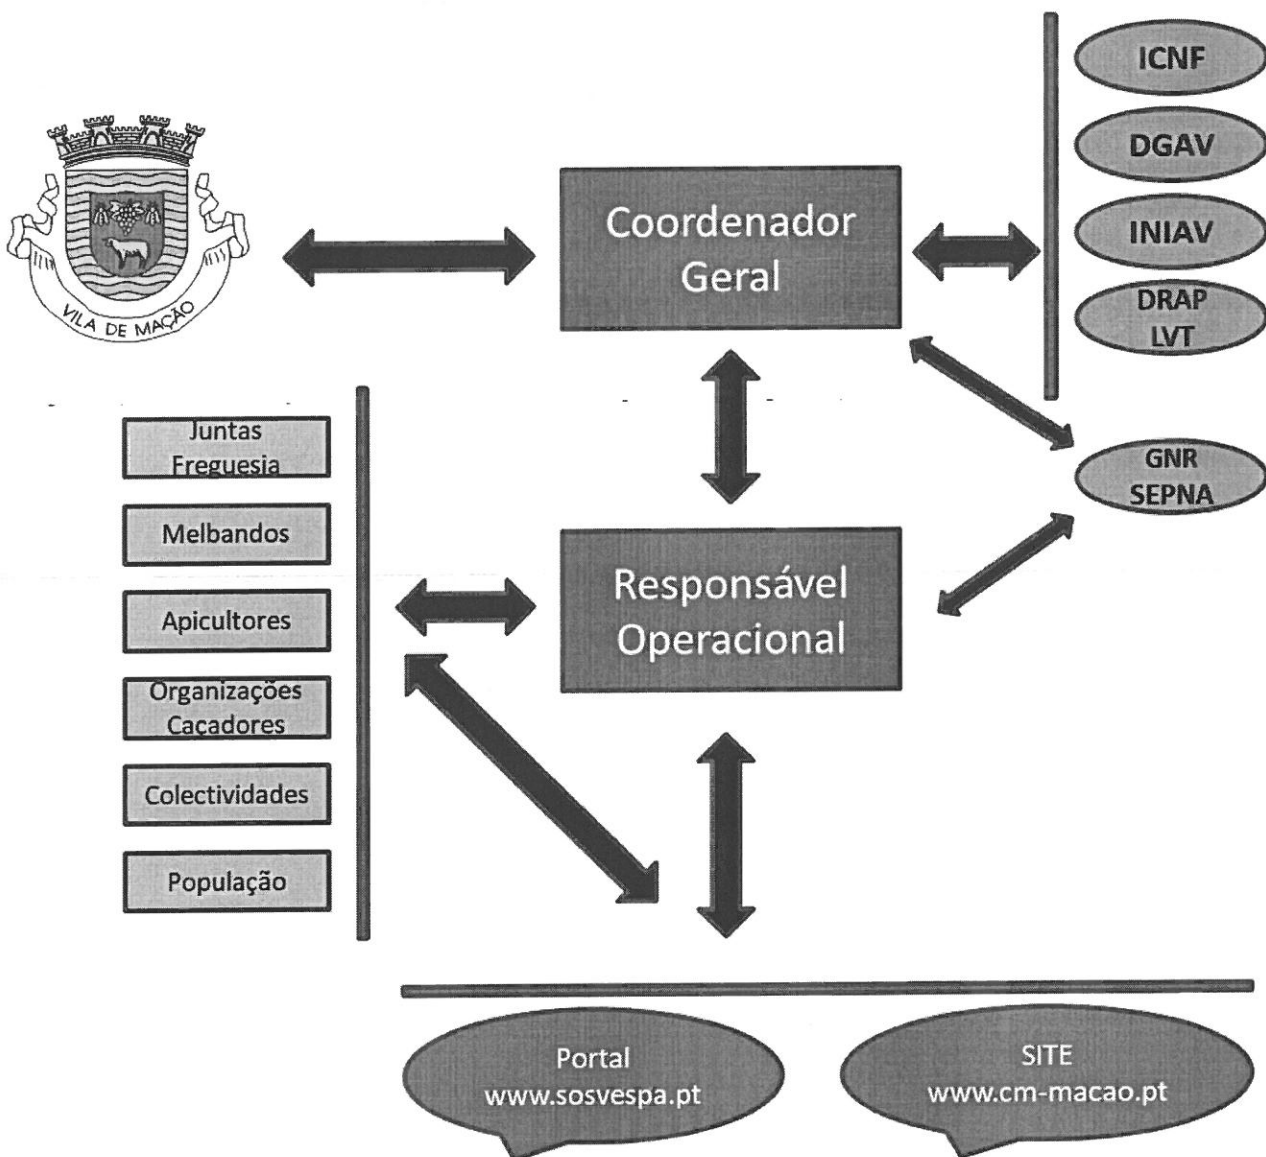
VILA DE MAÇÃO

Coordenador Geral

ICNF

DGAV

INIAV

DRAP LVT

GNR SEPNA

Juntas Freguesia

Melbandos

Apicultores

Organizações Caçadores

Colectividades

População

Responsável Operacional

Portal www.sosvespa.pt

SITE www.cm-macao.pt